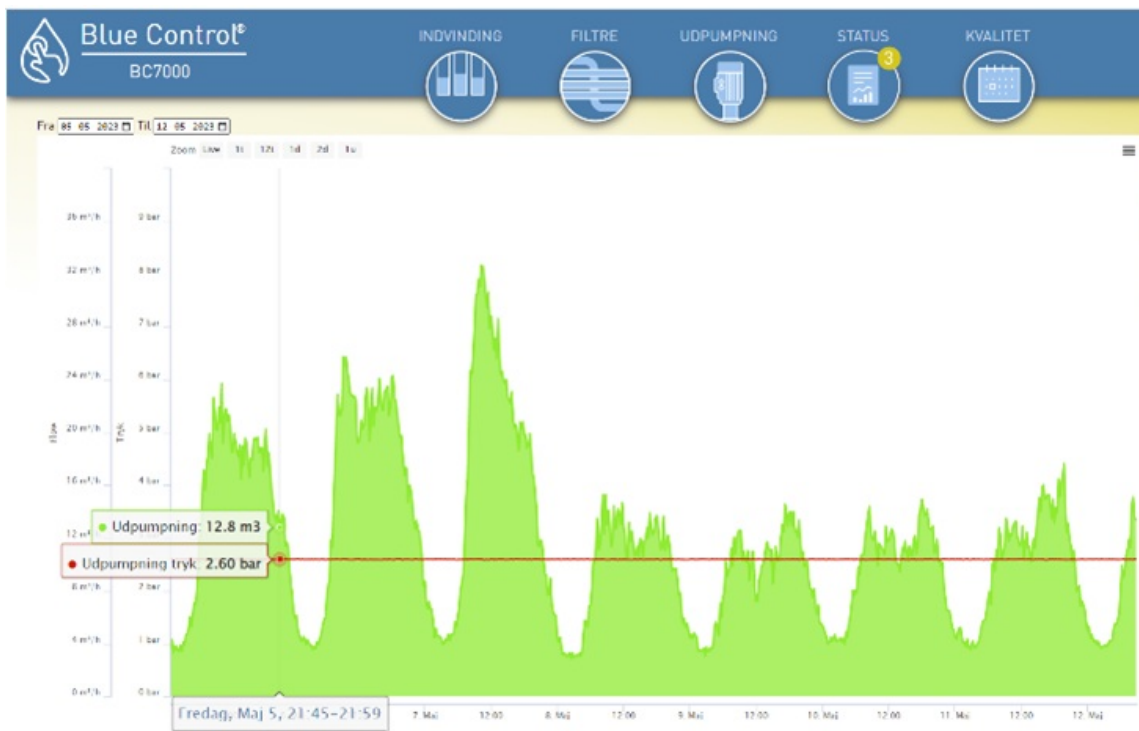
Blue Control®
BC7000

INDVINDING
FILTRE
UDPUMPNING
STATUS
3
KVALITET

Fra 05 05 2023 Til 12 05 2023

Zoom Live 1t 12t 1d 2d 1u

36 m³/h
32 m³/h
28 m³/h
24 m³/h
20 m³/h
16 m³/h
12 m³/h
8 m³/h
4 m³/h
0 m³/h

Flow

9 bar
8 bar
7 bar
6 bar
5 bar
4 bar
2 bar
1 bar
0 bar

Tryk

● Udpumpning: 12.8 m3
● Udpumpning tryk: 2.60 bar

Fredag, Maj 5, 21:45-21:59
7. Maj
12:00
8. Maj
12:00
9. Maj
12:00
10. Maj
12:00
11. Maj
12:00
12. Maj